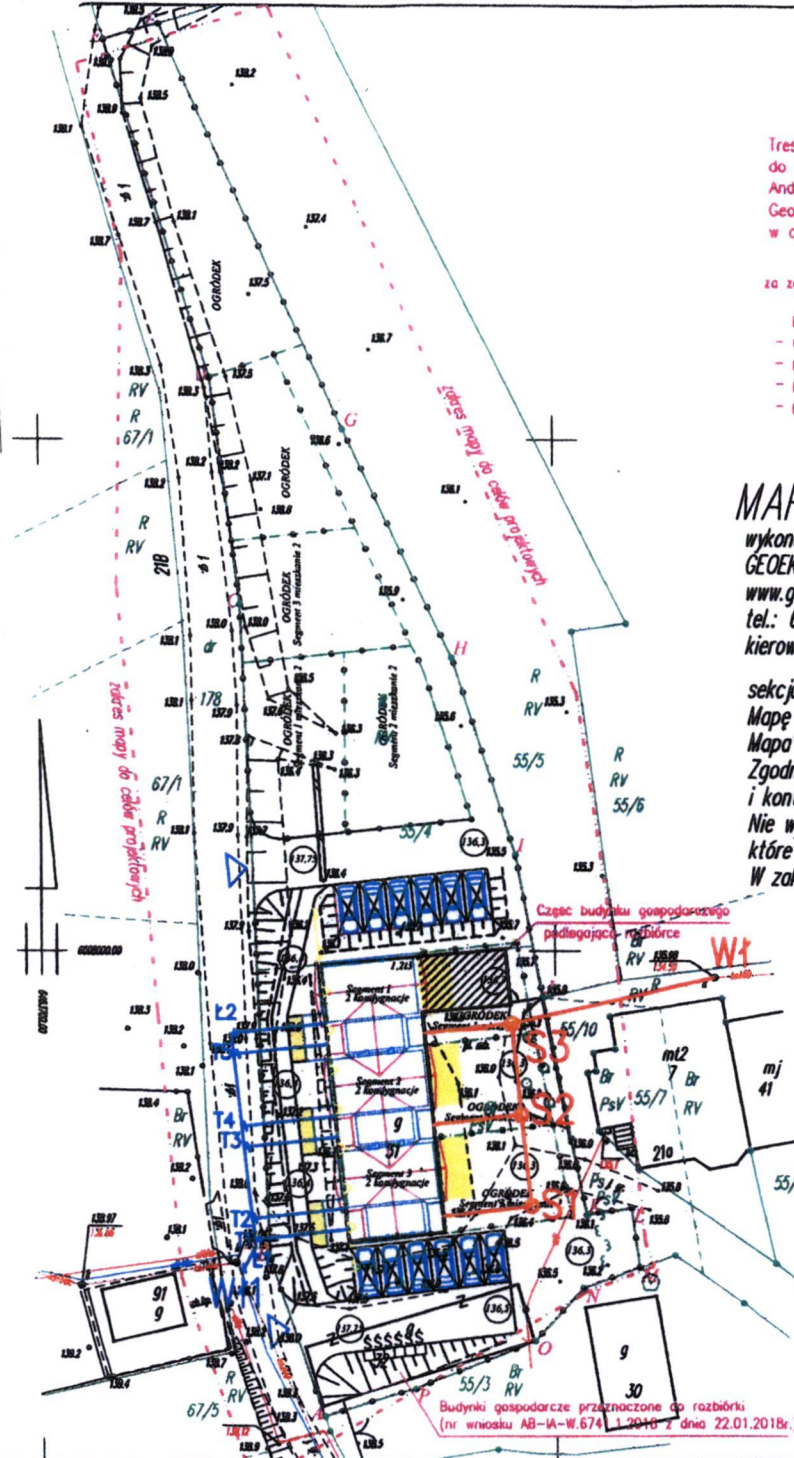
Treś
do
And
Geo
w c

za z

MAF
wykon
GEOEK
www.g
tel.: (
kierow

sekcj
Mapę
Mapa
Zgodr
i kont
Nie w
które
W zal

OGRÓDEK
OGRÓDEK
OGRÓDEK Segment 3 mieszkanie 2
OGRÓDEK Segment 1 mieszkanie 1
OGRÓDEK Segment 3 mieszkanie 2
zakres mapy do celów projektowych
zakres mapy do celów projektowych

R
RV
67/1
R
RV
218
178
67/1
R
RV
R
RV
55/5
R
RV
55/6
55/4
G
H
I
dr

Część budynku gospodarczego podlegającego rozbiórce
W1
R
RV
55/10
S3
S2
S1
Br
PsV
55/7
mt2
7
Br
RV
mj
41
210
55/
Ps
C
3
N
O
P
g
30
55/3
Br
RV
Segment 1 2 kondygnacje
Segment 2 2 kondygnacje
g
37
Segment 3 2 kondygnacje
OGRÓDEK
L2
T5
T4
T3
T2
L1
W1
Br
RV
91
g
R
RV
67/5
Budynki gospodarcze przeznaczone do rozbiórki (nr wniosku AB-IA-W.674 .1.2018 z dnia 22.01.2018r.)